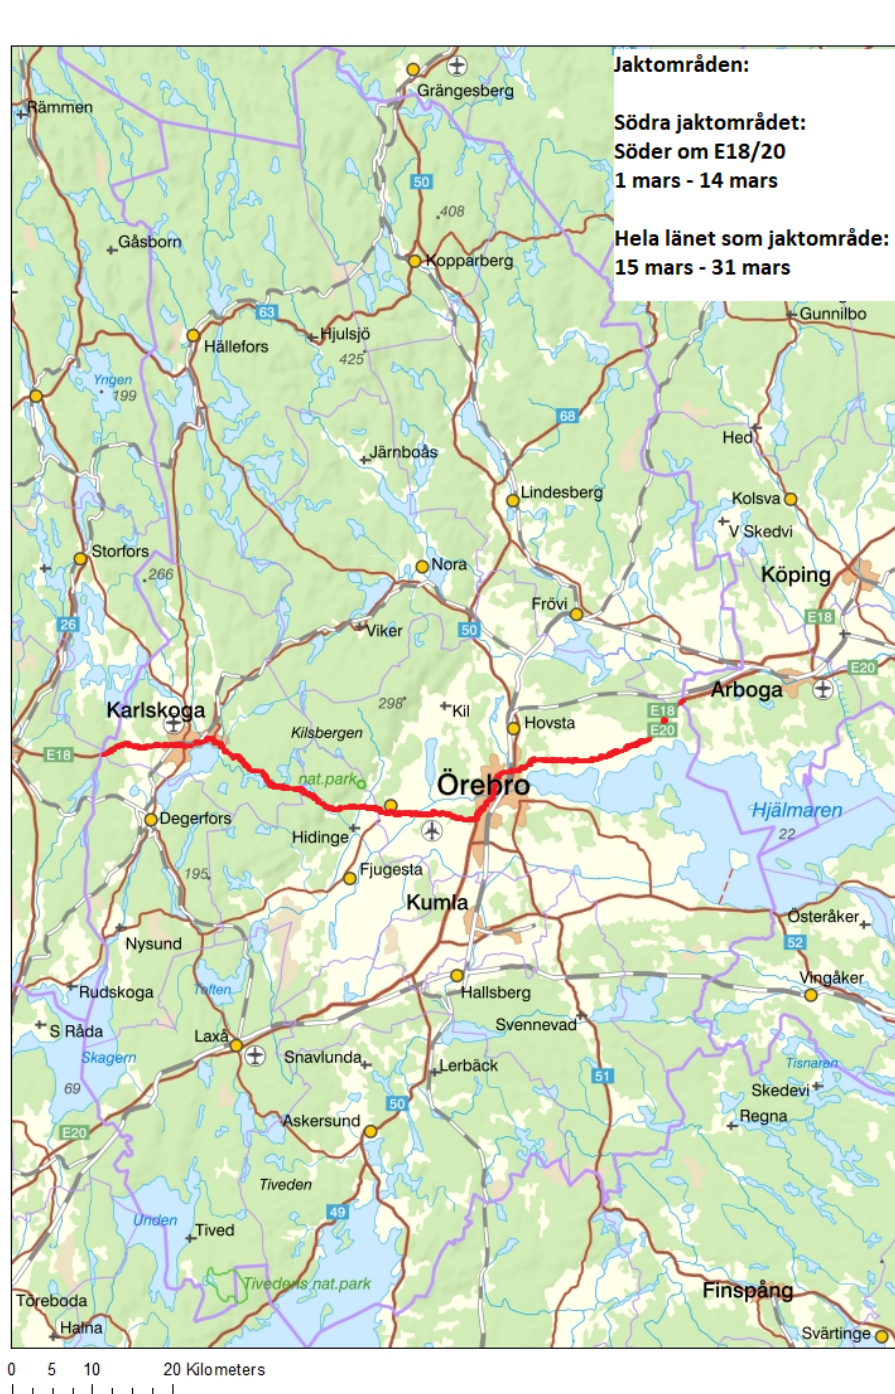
Jaktområden:

Södra jaktområdet:
Söder om E18/20
1 mars - 14 mars

Hela länet som jaktområde:
15 mars - 31 mars

Rämmen
Grängesberg
50
408
Gåsborn
Kopparberg
63
Hällefors
Hjulsjö
425
Gunnilbo
Yngen
199
68
Hed
Järnboås
Lindesberg
Kolsva
V Skedvi
Storfors
266
Nora
Köping
26
Frövi
E18
Viker
50
E20
Arboga
Karlskoga
298
Kil
Hovsta
E18
E20
E18
Kilsbergen
nat.park
Örebro
Hjälmaren
Degerfors
Hidinge
22
Fjugesta
195
Kumla
Österåker
Nysund
52
Hallsberg
Vingåker
Rudskoga
Tåften
Svennevad
S Råda
Laxå
Skagern
Snavlunda
Lerbäck
51
Tisnaren
69
Skedevi
50
Regna
E20
Askersund
Tiveden
49
Unden
Tived
Tivedens nat.park
Finspång
Töreboda
Hajna
Svärtinge
0 5 10 20 Kilometers